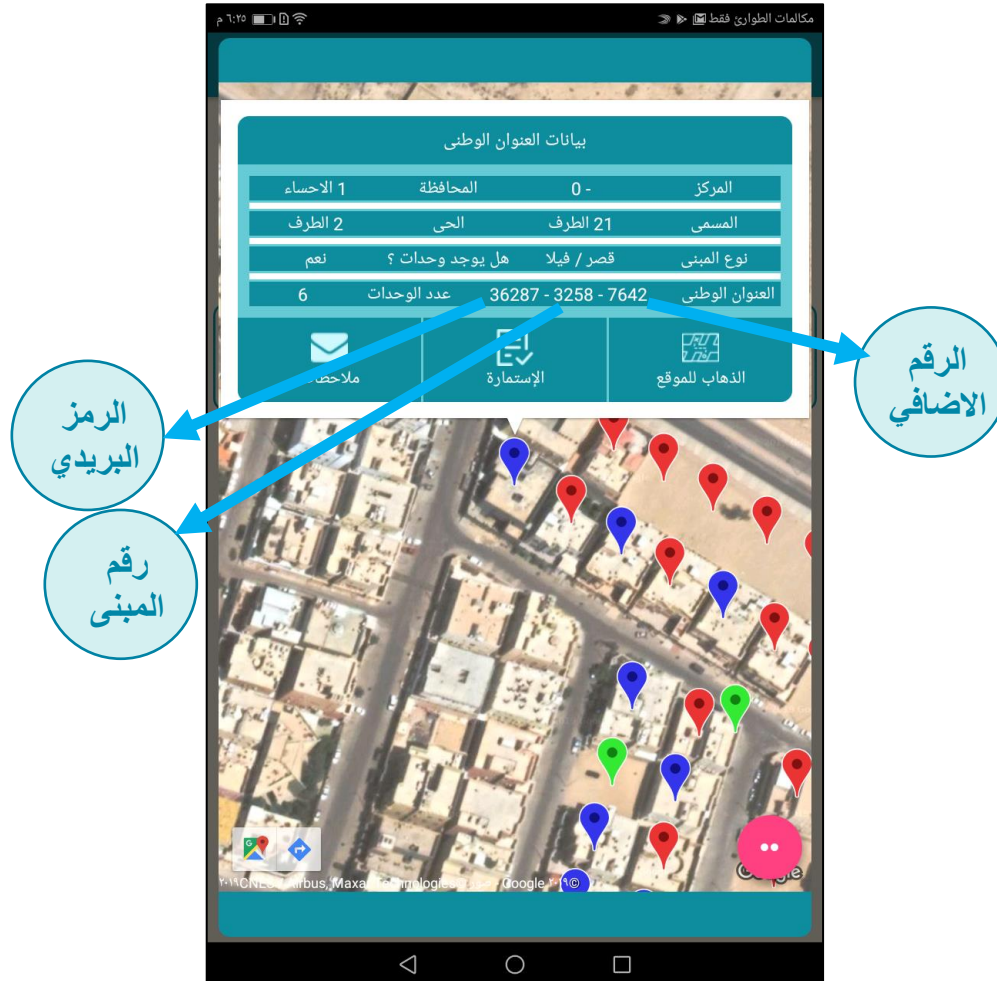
مكالمات الطوارئ فقط
٦:٢٥ م

بيانات العنوان الوطنى

| المركز | 0 - | المحافظة | 1 الاحساء |
|---|---|---|---|
| المسمى | 21 الطرف | الحى | 2 الطرف |
| نوع المبنى | قصر / فيلا | هل يوجد وحدات ؟ | نعم |
| العنوان الوطنى | 7642 - 3258 - 36287 | عدد الوحدات | 6 |

الذهاب للموقع
الإستمارة
ملاحظات

الرقم الاضافي
الرمز البريدي
رقم المبنى

©٢٠١٩ CNES / Airbus, Maxar Technologies Google